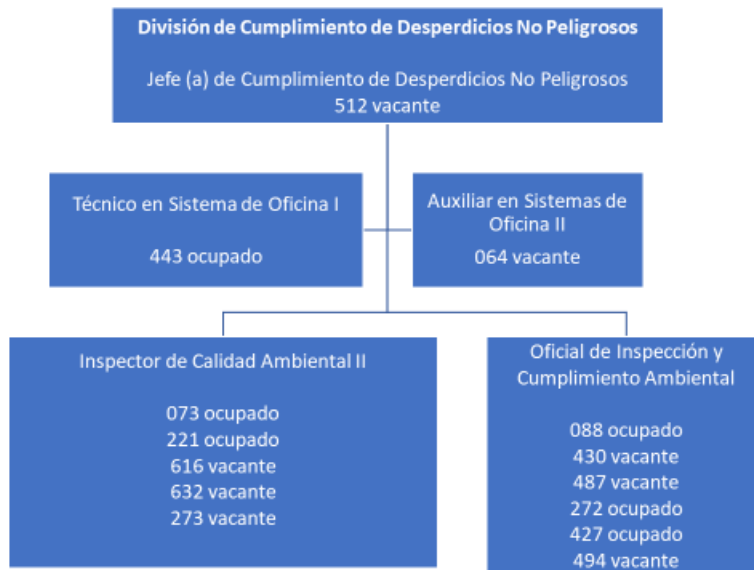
División de Cumplimiento de Desperdicios No Peligrosos

Jefe (a) de Cumplimiento de Desperdicios No Peligrosos
512 vacante

Técnico en Sistema de Oficina I

443 ocupado

Auxiliar en Sistemas de Oficina II

064 vacante

Inspector de Calidad Ambiental II

073 ocupado
221 ocupado
616 vacante
632 vacante
273 vacante

Oficial de Inspección y Cumplimiento Ambiental

088 ocupado
430 vacante
487 vacante
272 ocupado
427 ocupado
494 vacante